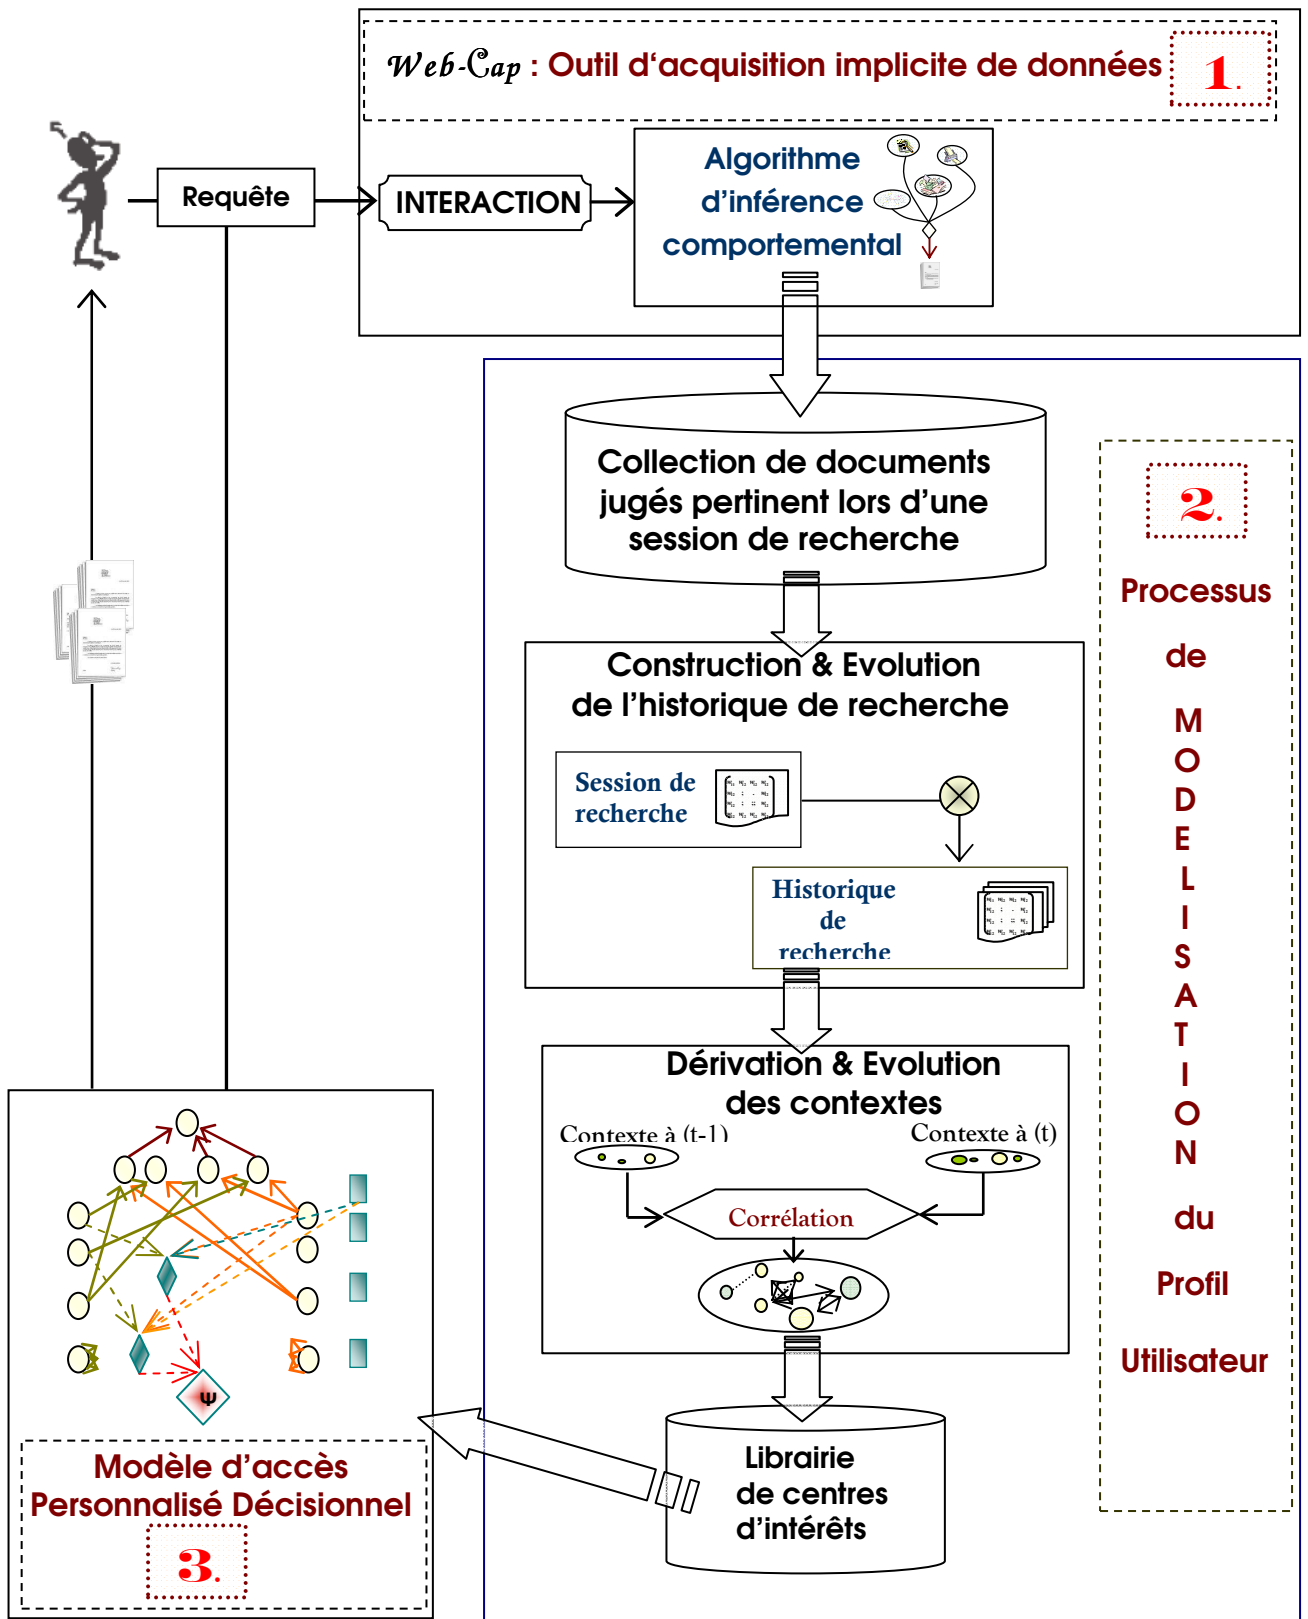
Web-Cap : Outil d'acquisition implicite de données

1.

Requête

INTERACTION

Algorithme d'inférence comportemental

Collection de documents jugés pertinent lors d'une session de recherche

2.

Processus de MODELISATION du Profil Utilisateur

Construction & Evolution de l'historique de recherche

Session de recherche

Historique de recherche

Dérivation & Evolution des contextes

Contexte à (t-1)

Contexte à (t)

Corrélation

Librairie de centres d'intérêts

Ψ

Modèle d'accès Personnalisé Décisionnel

3.